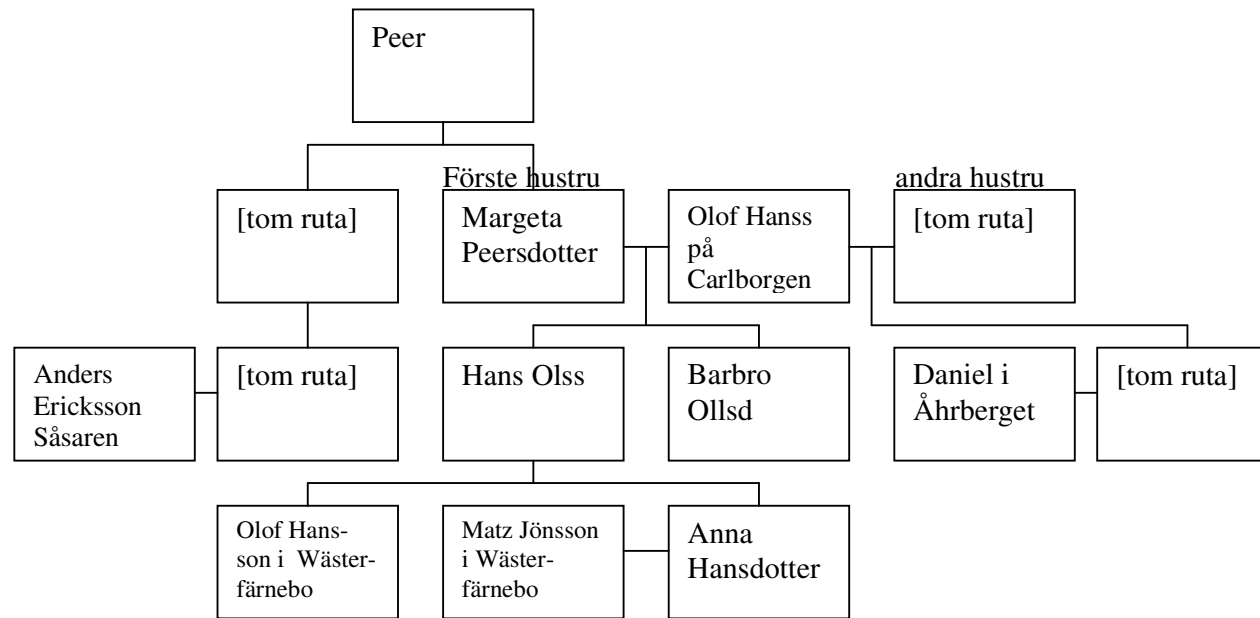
Peer

Förste hustru

andra hustru

[tom ruta]

Margeta Peersdotter

Olof Hanss på Carlborgen

[tom ruta]

Anders Ericksson Såsaren

[tom ruta]

Hans Olss

Barbro Ollsd

Daniel i Åhrberget

[tom ruta]

Olof Hansson i Västerfärnebo

Matz Jönsson i Västerfärnebo

Anna Hansdotter